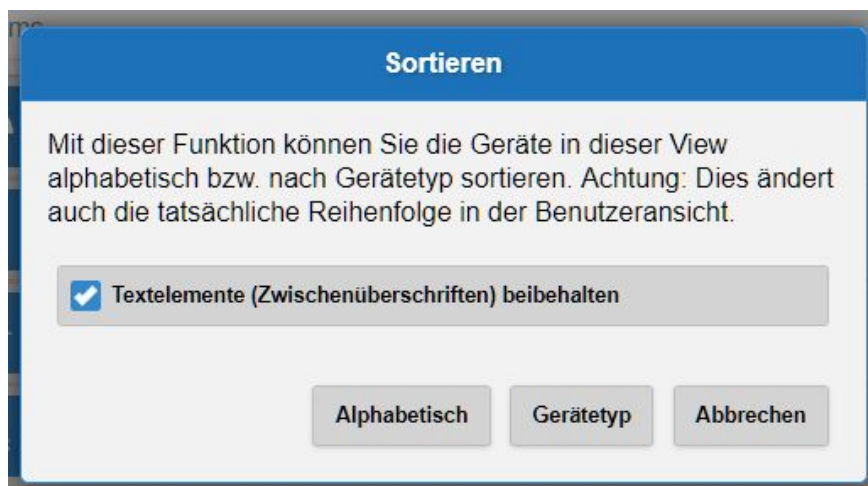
Sortieren

Mit dieser Funktion können Sie die Geräte in dieser View alphabetisch bzw. nach Gerätetyp sortieren. Achtung: Dies ändert auch die tatsächliche Reihenfolge in der Benutzeransicht.

Textelemente (Zwischenüberschriften) beibehalten

Alphabetisch

Gerätetyp

Abbrechen